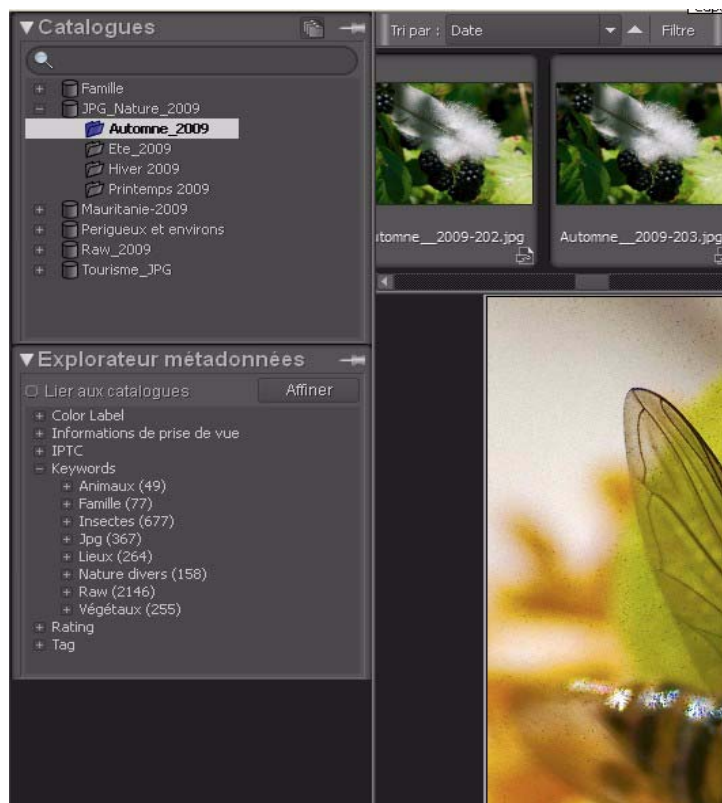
▼Catalogues

+ Famille
− JPG_Nature_2009
Automne_2009
Ete_2009
Hiver 2009
Printemps 2009
+ Mauritanie-2009
+ Perigueux et environs
+ Raw_2009
+ Tourisme_JPG

Tri par : Date
Filtre

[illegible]tomne__2009-202.jpg
Automne__2009-203.jp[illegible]

▼Explorateur métadonnées
Lier aux catalogues
Affiner
+ Color Label
+ Informations de prise de vue
+ IPTC
− Keywords
+ Animaux (49)
+ Famille (77)
+ Insectes (677)
+ Jpg (367)
+ Lieux (264)
+ Nature divers (158)
+ Raw (2146)
+ Végétaux (255)
+ Rating
+ Tag